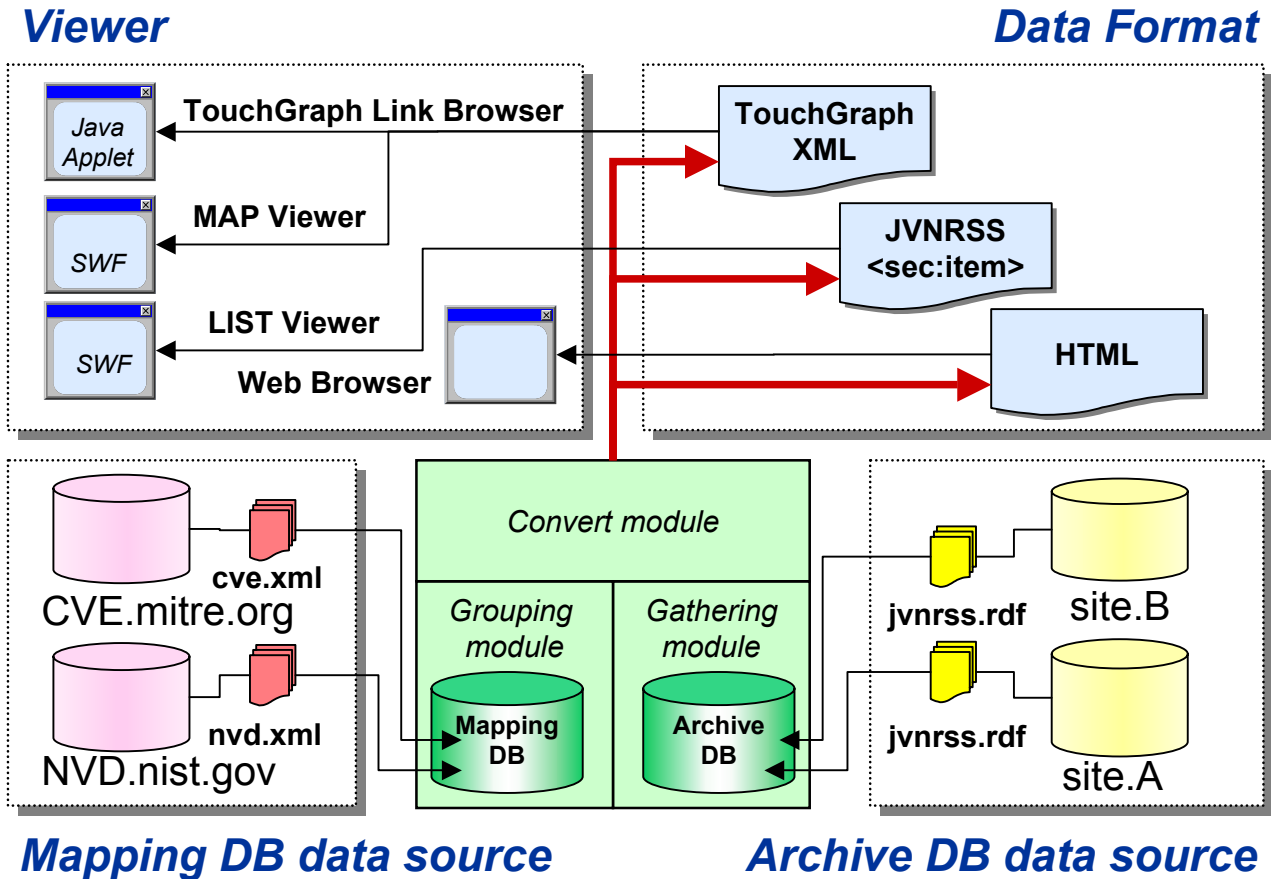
Viewer

Data Format

Java Applet

TouchGraph Link Browser

TouchGraph XML

SWF

MAP Viewer

JVNRSS <sec:item>

SWF

LIST Viewer

Web Browser

HTML

Convert module

cve.xml

CVE.mitre.org

Grouping module

Gathering module

jvnrss.rdf

site.B

nvd.xml

Mapping DB

Archive DB

jvnrss.rdf

NVD.nist.gov

site.A

Mapping DB data source

Archive DB data source